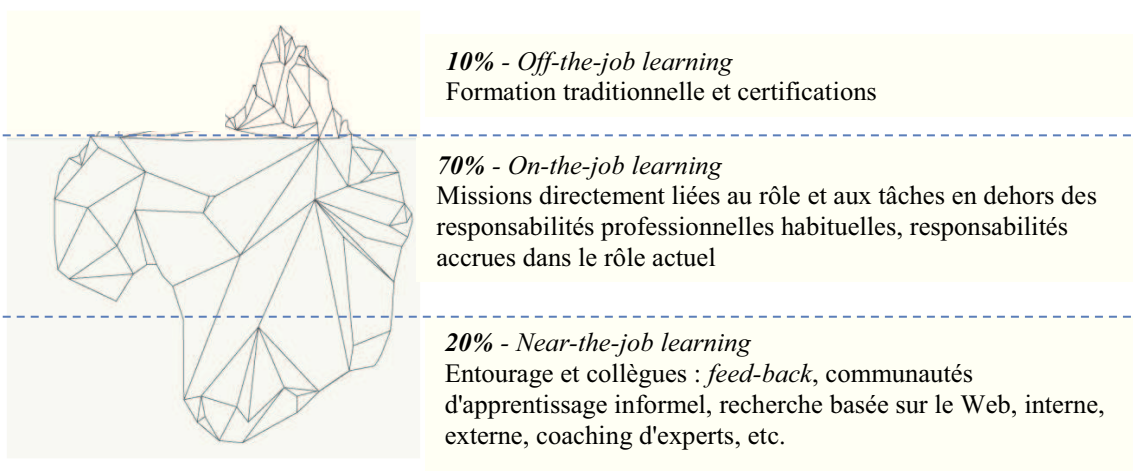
*10%* - *Off-the-job learning*
Formation traditionnelle et certifications

*70%* - *On-the-job learning*
Missions directement liées au rôle et aux tâches en dehors des responsabilités professionnelles habituelles, responsabilités accrues dans le rôle actuel

*20%* - *Near-the-job learning*
Entourage et collègues : *feed-back*, communautés d'apprentissage informel, recherche basée sur le Web, interne, externe, coaching d'experts, etc.